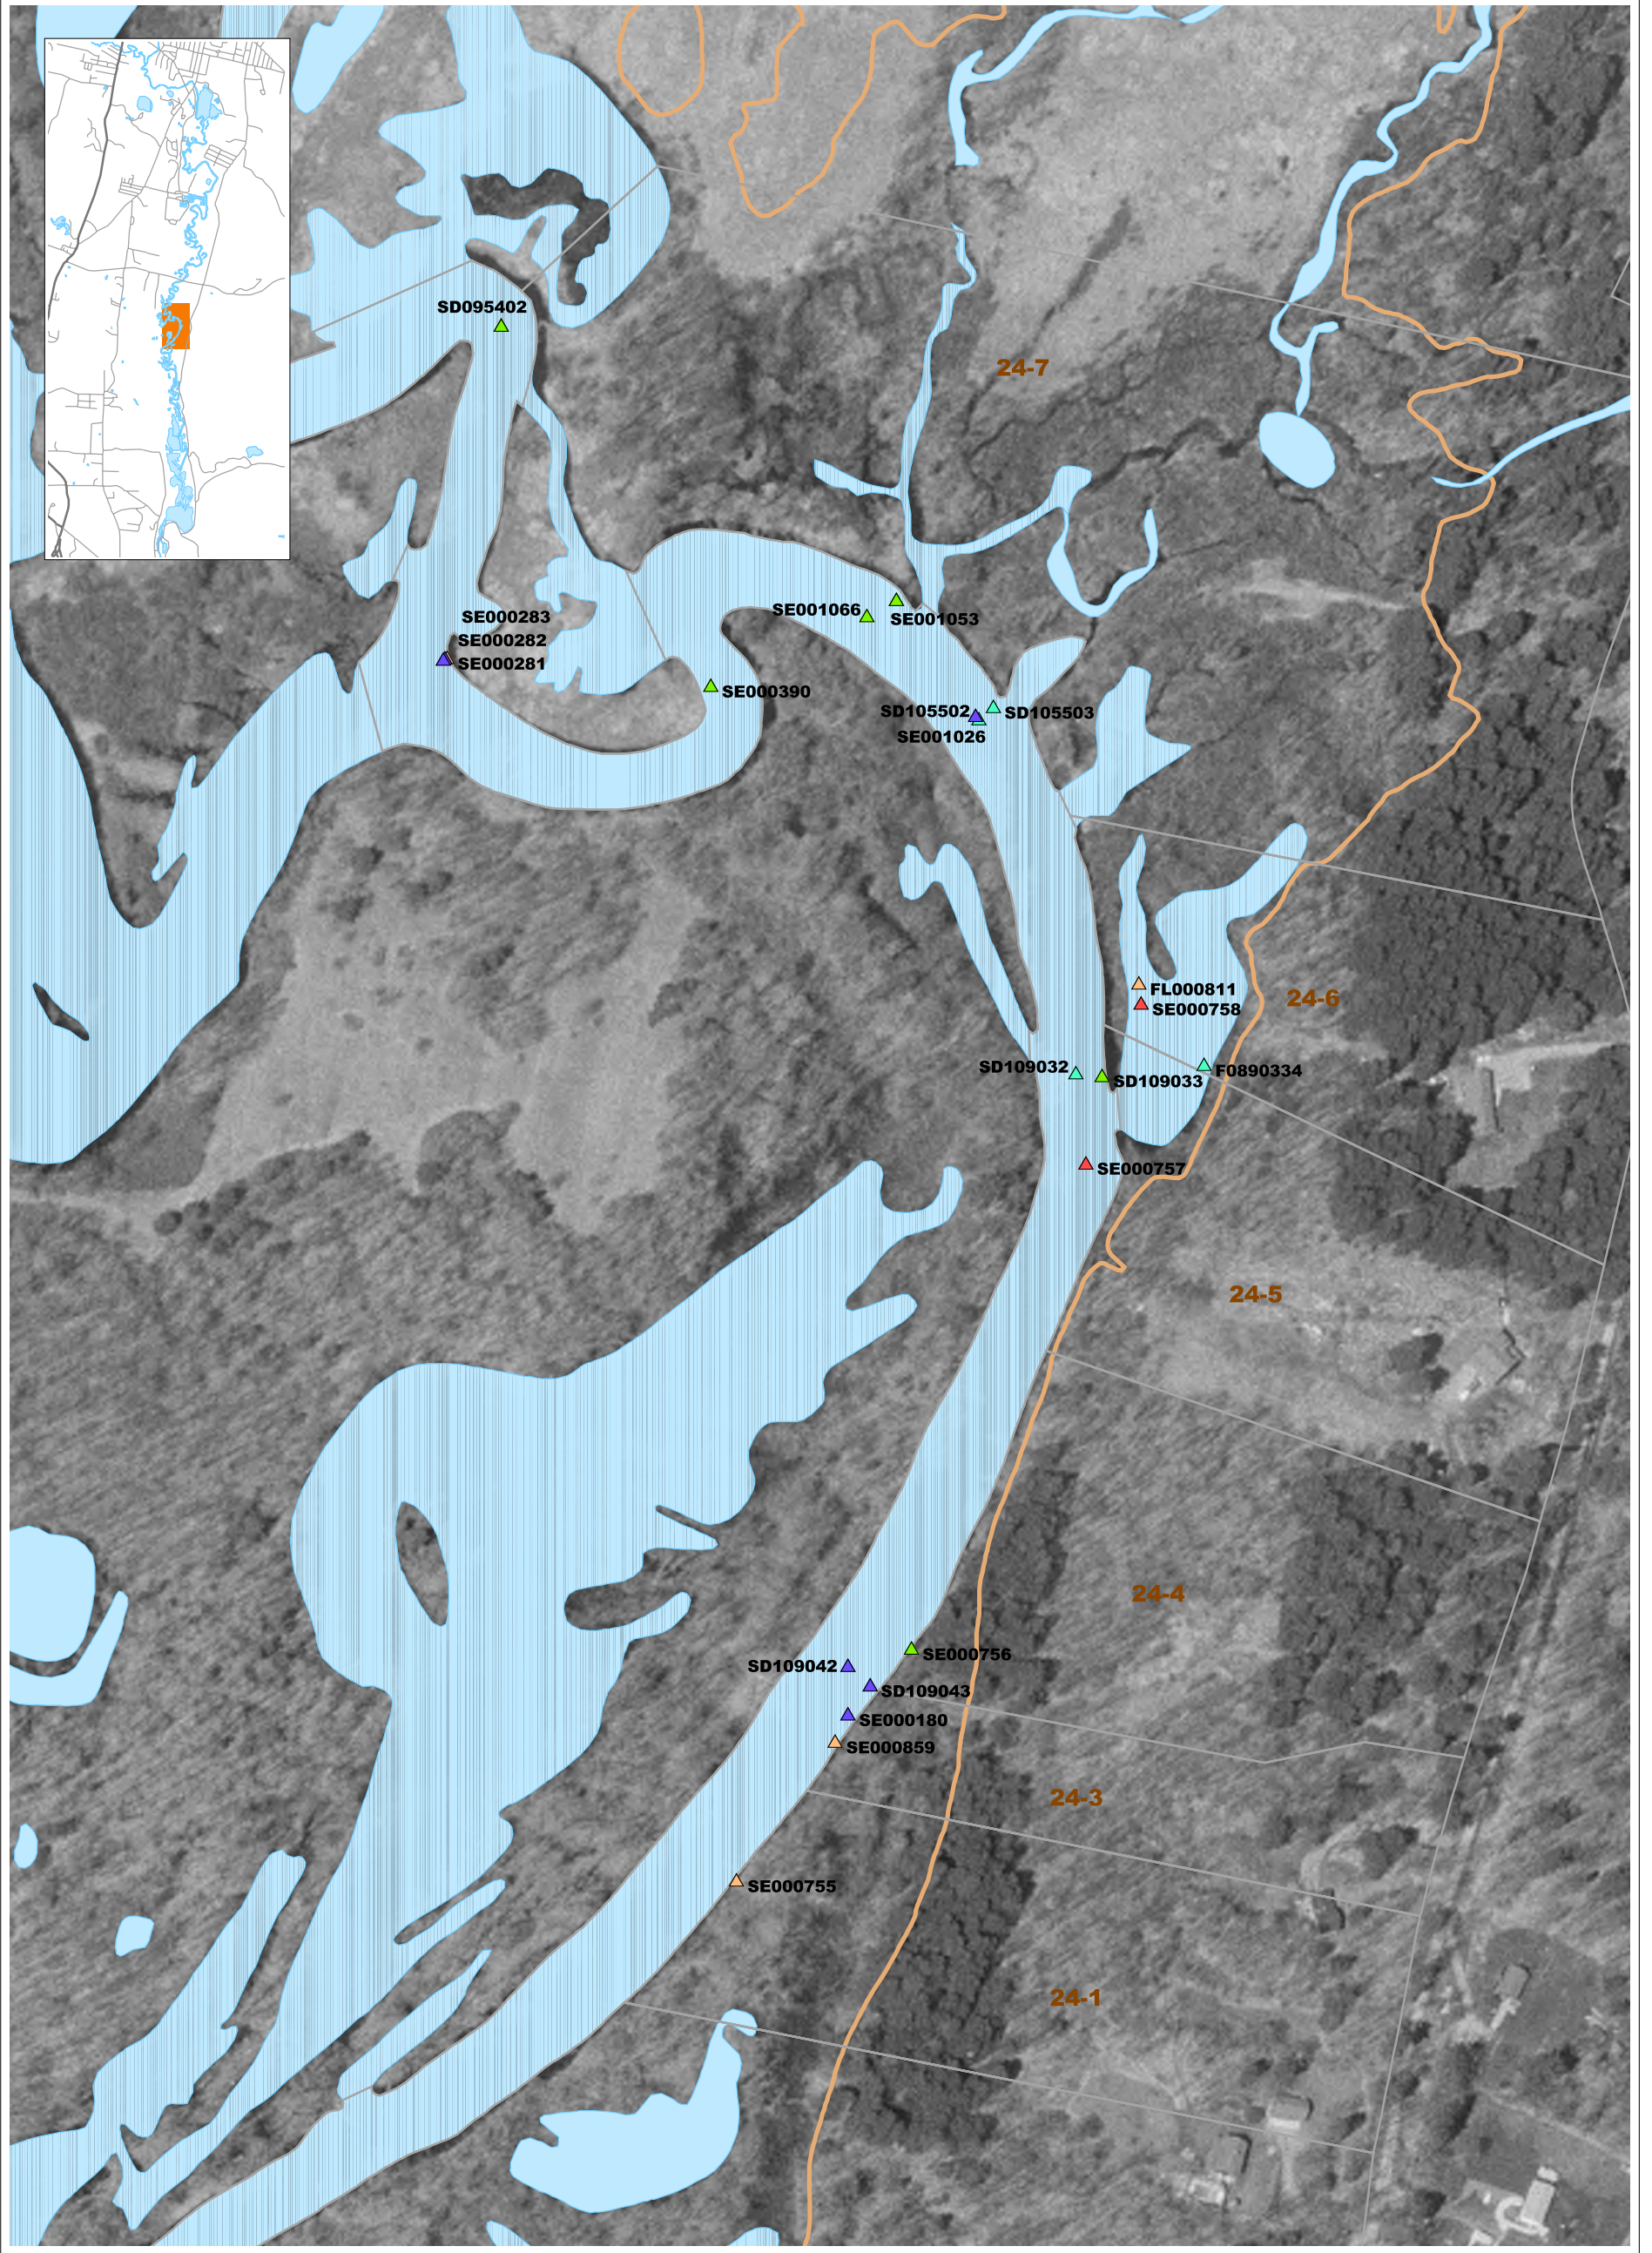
SD095402

24-7

SE000283
SE000282
SE000281

SE001066
SE001053

SE000390

SD105502
SD105503
SE001026

FL000811
SE000758

24-6

SD109032
SD109033
F0890334

SE000757

24-5

24-4

SD109042
SE000756
SD109043
SE000180
SE000859

24-3

SE000755

24-1